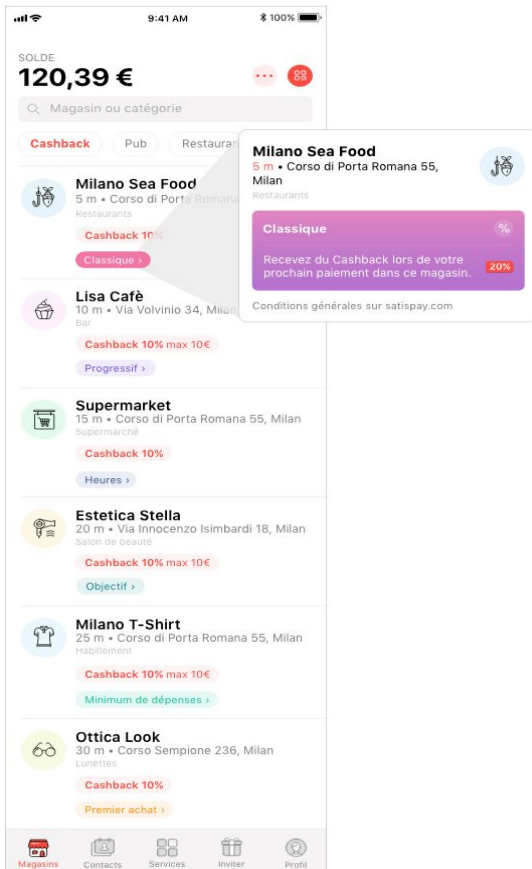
9:41 AM
100%

SOLDE
120,39 €

Magasin ou catégorie

Cashback
Pub
Restaurant

Milano Sea Food
5 m • Corso di Porta Romana
Restaurants
Cashback 10%
Classique ›

Lisa Cafè
10 m • Via Volvinio 54, Milan
Bar
Cashback 10% max 10€
Progressif ›

Supermarket
15 m • Corso di Porta Romana 55, Milan
Supermarché
Cashback 10%
Heures ›

Estetica Stella
20 m • Via Innocenzo Isimbardi 18, Milan
Salon de beauté
Cashback 10% max 10€
Objectif ›

Milano T-Shirt
25 m • Corso di Porta Romana 55, Milan
Habillement
Cashback 10% max 10€
Minimum de dépenses ›

Ottica Look
30 m • Corso Sempione 236, Milan
Lunettes
Cashback 10%
Premier achat ›

Magasins
Contacts
Services
Inviter
Profil

Milano Sea Food
5 m • Corso di Porta Romana 55, Milan
Restaurants

Classique
%
Recevez du Cashback lors de votre prochain paiement dans ce magasin.
20%

Conditions générales sur satispay.com